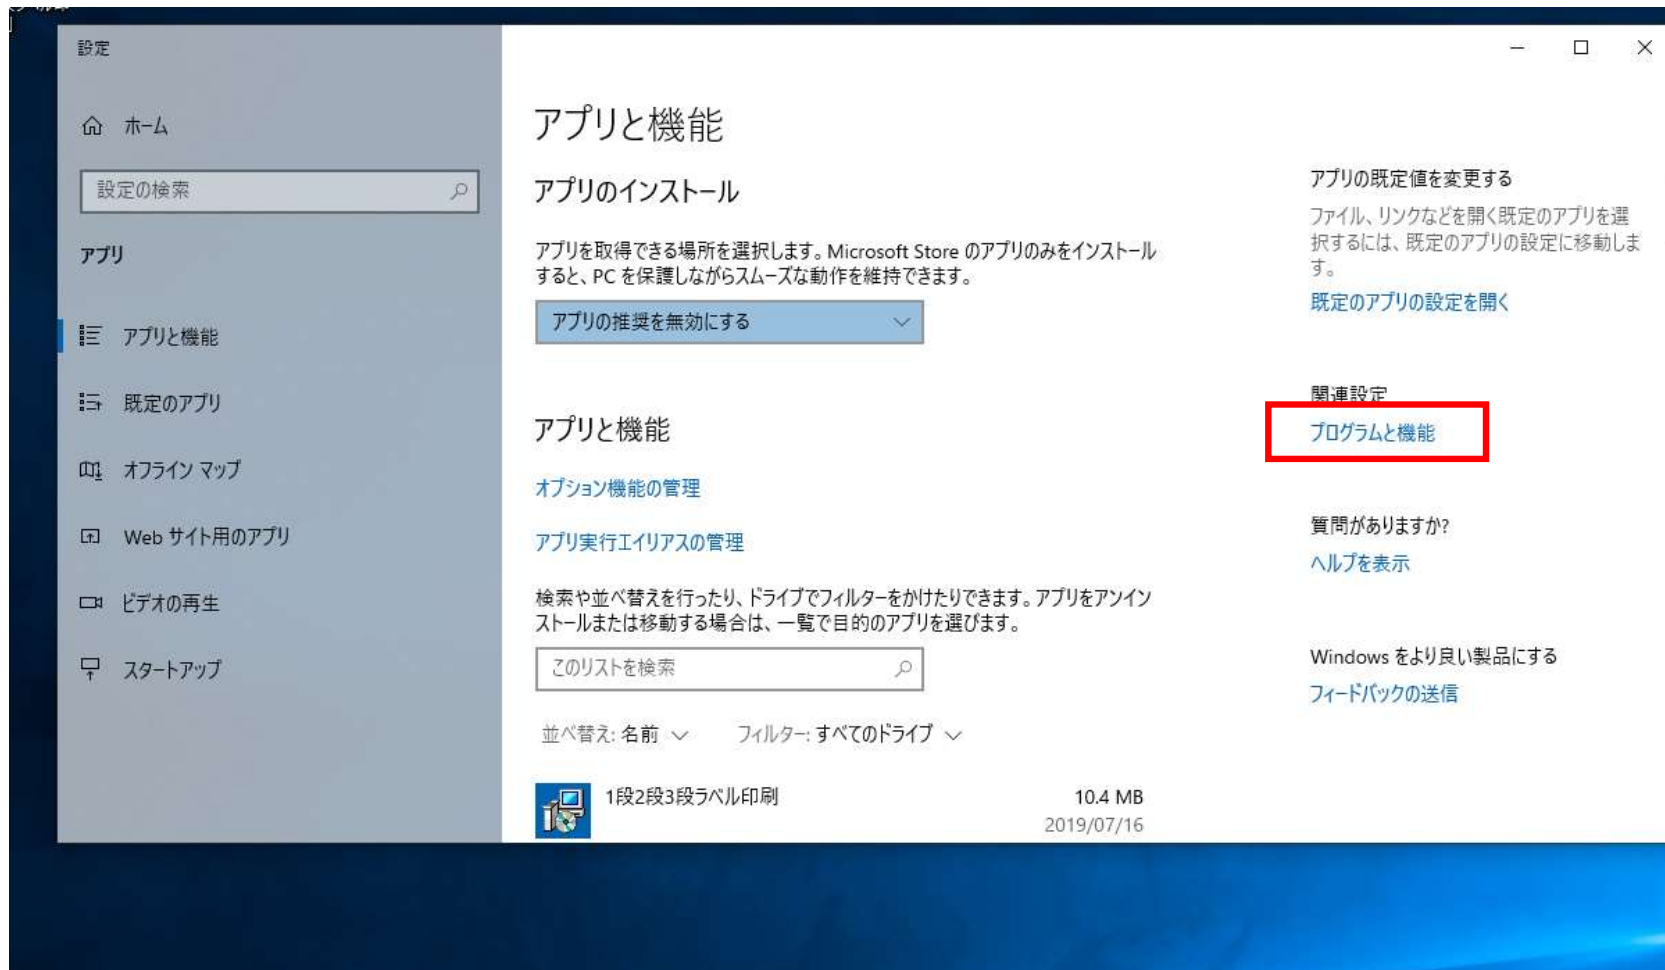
設定

ホーム

設定の検索

アプリ

アプリと機能

既定のアプリ

オフライン マップ

Web サイト用のアプリ

ビデオの再生

スタートアップ

アプリと機能

アプリのインストール

アプリを取得できる場所を選択します。Microsoft Store のアプリのみをインストールすると、PC を保護しながらスムーズな動作を維持できます。

アプリの推奨を無効にする

アプリと機能

オプション機能の管理

アプリ実行エイリアスの管理

検索や並べ替えを行ったり、ドライブでフィルターをかけたりできます。アプリをアンインストールまたは移動する場合は、一覧で目的のアプリを選びます。

このリストを検索

並べ替え: 名前

フィルター: すべてのドライブ

1段2段3段ラベル印刷 10.4 MB 2019/07/16

アプリの既定値を変更する

ファイル、リンクなどを開く既定のアプリを選択するには、既定のアプリの設定に移動します。

既定のアプリの設定を開く

関連設定

プログラムと機能

質問がありますか?

ヘルプを表示

Windows をより良い製品にする

フィードバックの送信